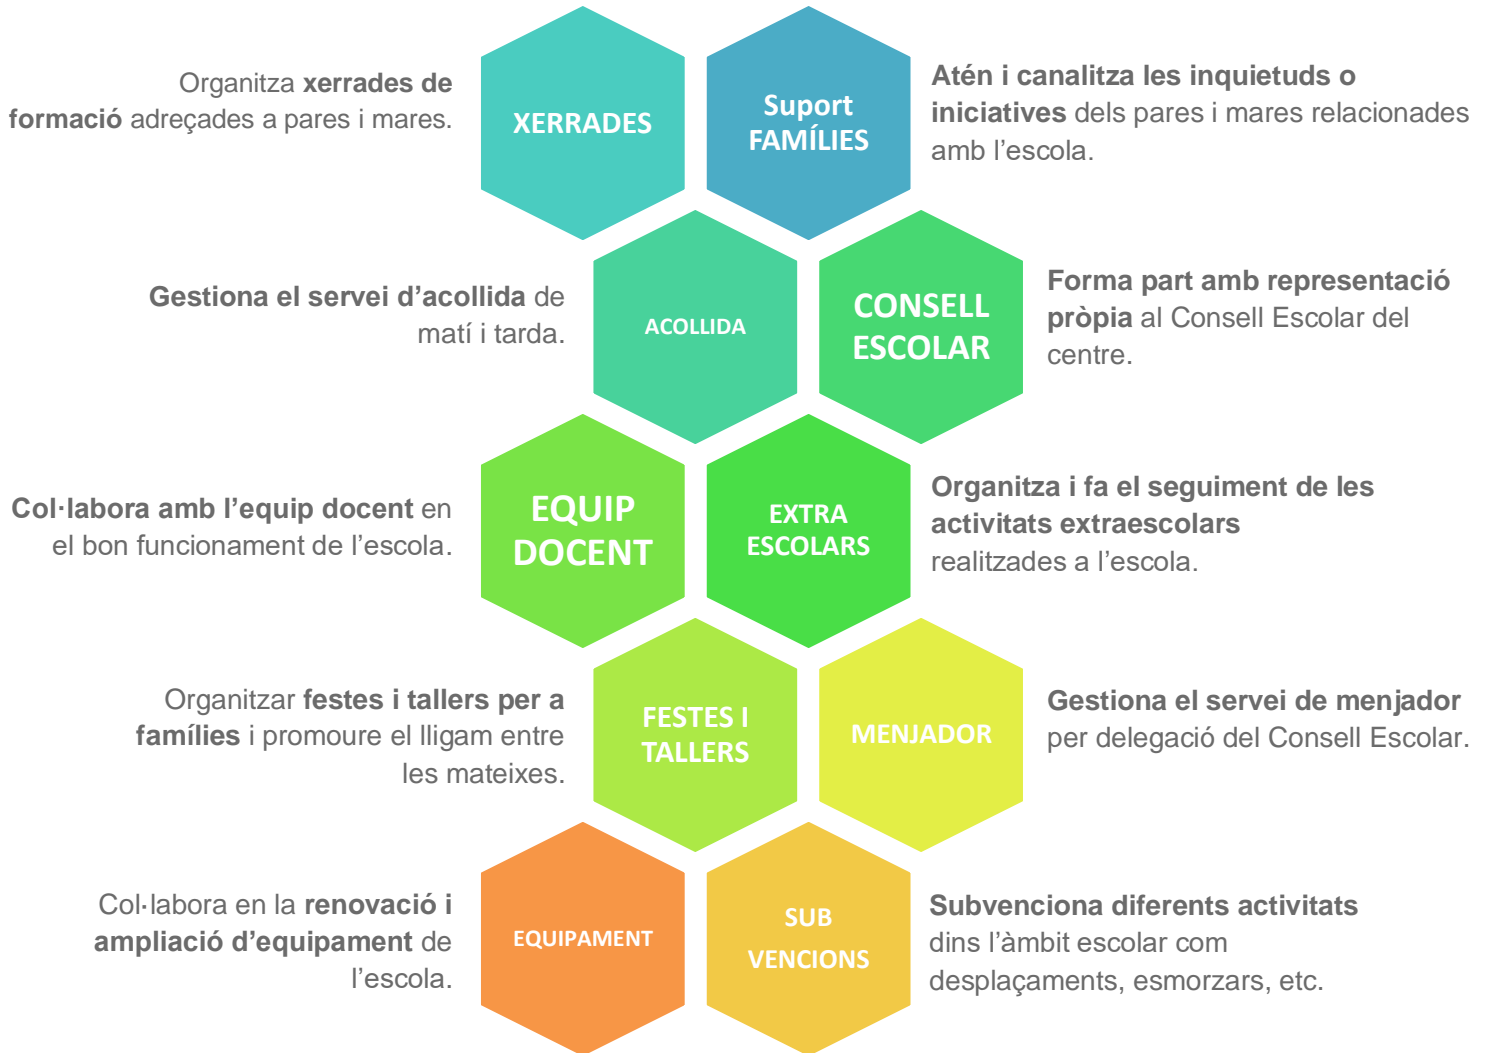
Organitza **xerrades de formació** adreçades a pares i mares.

XERRADES

Suport FAMÍLIES

**Atén i canalitza les inquietuds o iniciatives** dels pares i mares relacionades amb l'escola.

**Gestiona el servei d'acollida** de matí i tarda.

ACOLLIDA

CONSELL ESCOLAR

**Forma part amb representació pròpia** al Consell Escolar del centre.

**Col·labora amb l'equip docent** en el bon funcionament de l'escola.

EQUIP DOCENT

EXTRA ESCOLARS

**Organitza i fa el seguiment de les activitats extraescolars** realitzades a l'escola.

Organitzar **festes i tallers per a famílies** i promoure el lligam entre les mateixes.

FESTES I TALLERS

MENJADOR

**Gestiona el servei de menjador** per delegació del Consell Escolar.

Col·labora en la **renovació i ampliació d'equipament** de l'escola.

EQUIPAMENT

SUB VENCIONS

**Subvenciona diferents activitats** dins l'àmbit escolar com desplaçaments, esmorzars, etc.